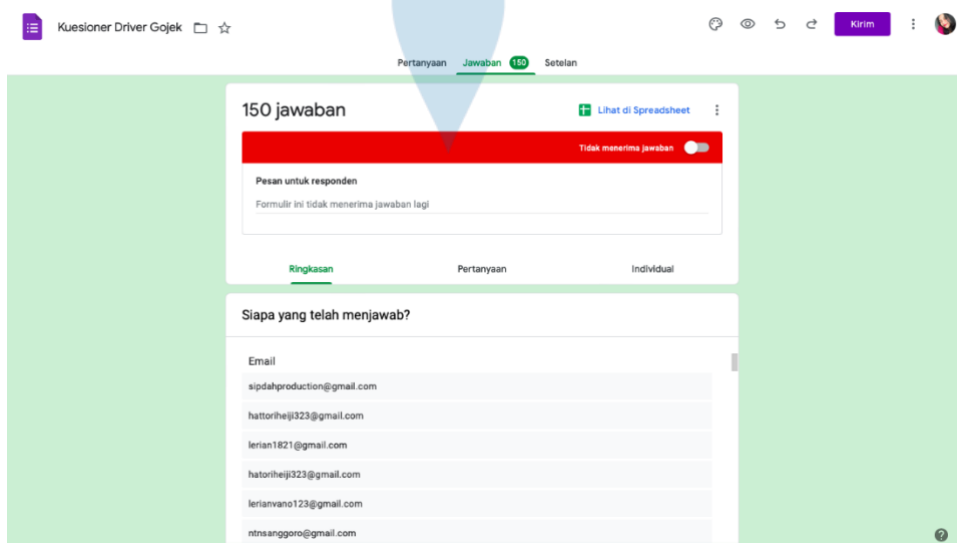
Kuesioner Driver Gojek

Kirim

Pertanyaan Jawaban 150 Setelan

150 jawaban

Lihat di Spreadsheet

Tidak menerima jawaban

Pesan untuk responden

Formulir ini tidak menerima jawaban lagi

Ringkasan Pertanyaan Individual

Siapa yang telah menjawab?

Email

sipdahproduction@gmail.com

hattoriheiji323@gmail.com

lerian1821@gmail.com

hatoriheiji323@gmail.com

lerianvano123@gmail.com

ntnsanggoro@gmail.com